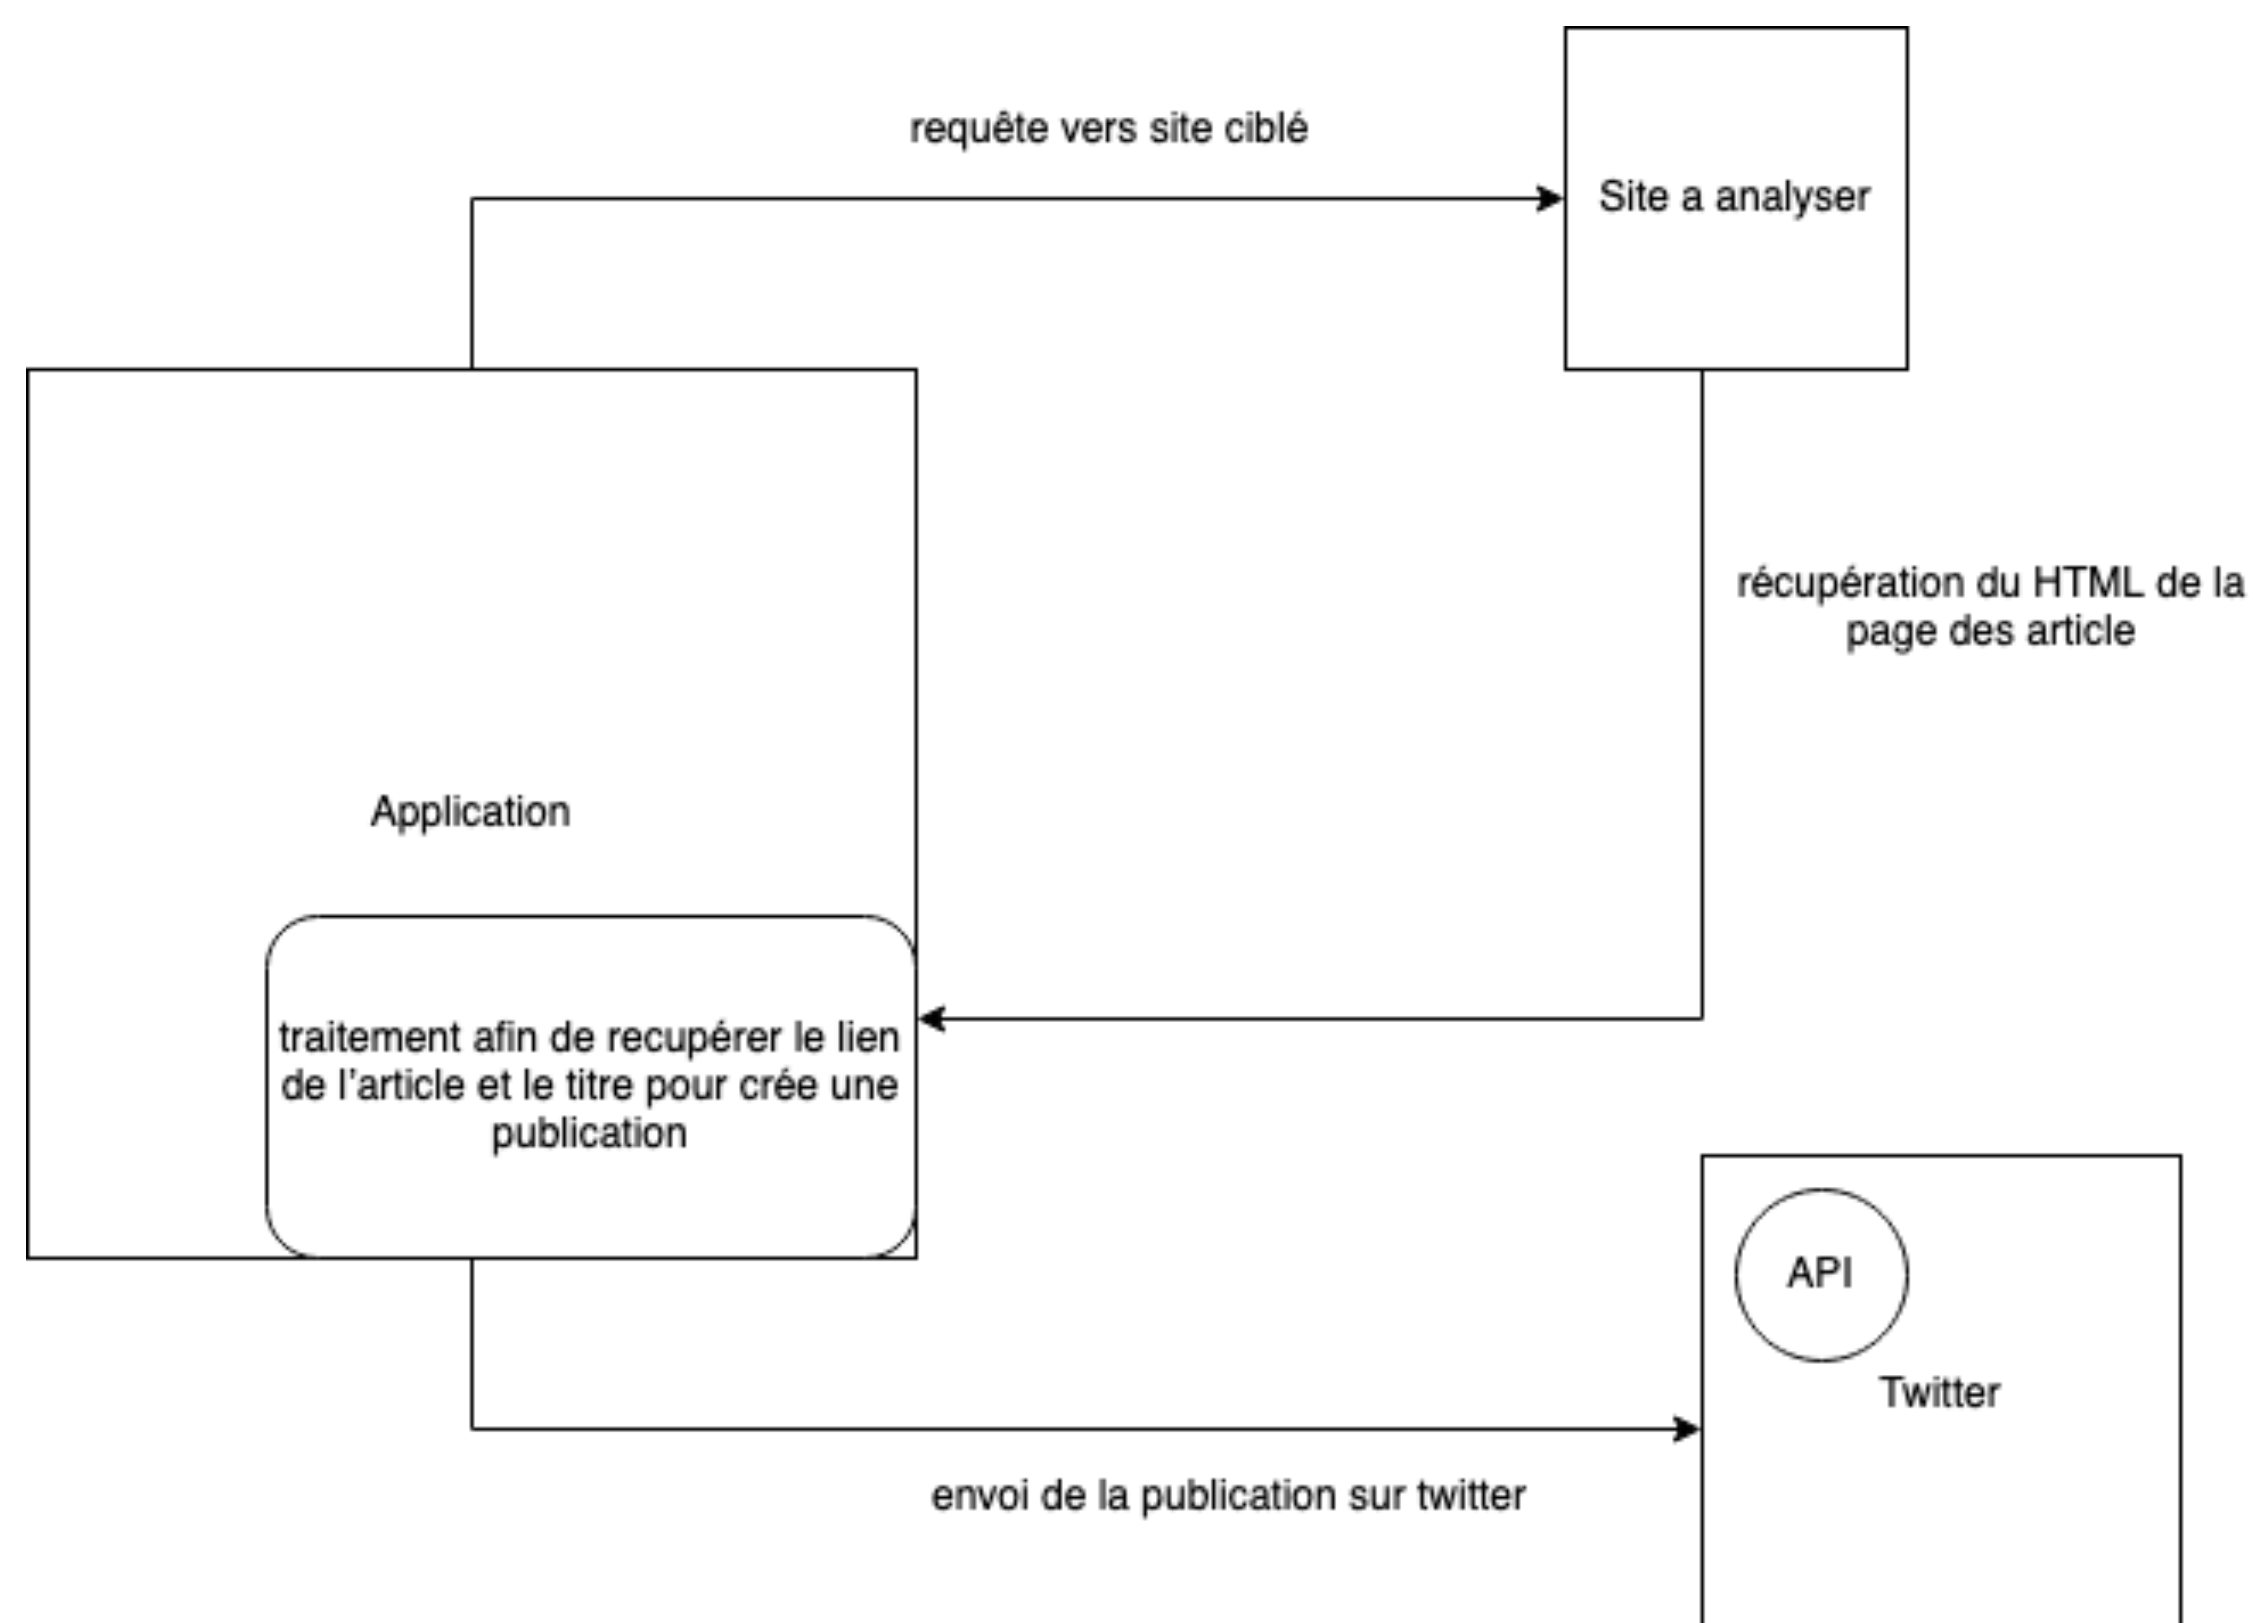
requête vers site ciblé

Site a analyser

récupération du HTML de la page des article

Application

traitement afin de recupérer le lien de l'article et le titre pour crée une publication

API

Twitter

envoi de la publication sur twitter